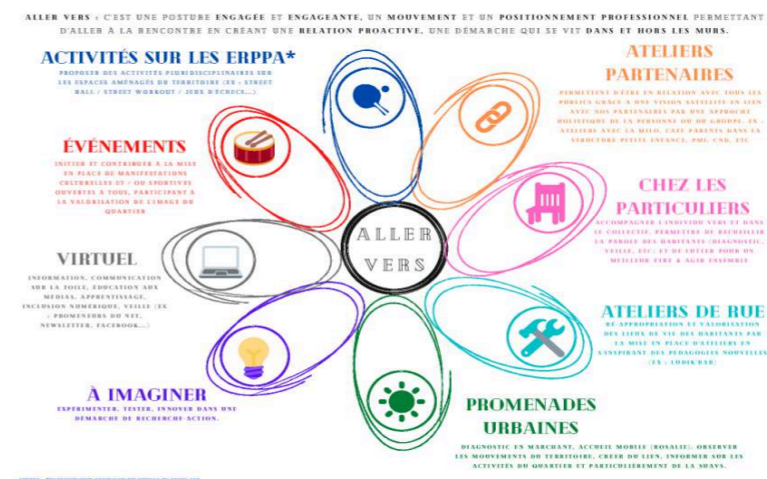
ALLER VERS : C'EST UNE POSTURE ENGAGÉE ET ENGAGEANTE, UN MOUVEMENT ET UN POSITIONNEMENT PROFESSIONNEL PERMETTANT D'ALLER À LA RENCONTRE EN CRÉANT UNE RELATION PROACTIVE, UNE DÉMARCHE QUI SE VIT DANS ET HORS LES MURS.

ACTIVITÉS SUR LES ERPPA*

PROPOSER DES ACTIVITÉS PLURIDISCIPLINAIRES SUR LES ESPACES AMÉNAGÉS DU TERRITOIRE (EX : STREET BALL / STREET WORKOUT / JEUX D'ÉCHECS...)

ATELIERS PARTENAIRES

PERMETTENT D'ÊTRE EN RELATION AVEC TOUS LES PUBLICS GRÂCE À UNE VISION SATELLITE EN LIEN AVEC NOS PARTENAIRES PAR UNE APPROCHE HOLISTIQUE DE LA PERSONNE OU DU GROUPE. EX : ATELIERS AVEC LA MILO, CAFÉ PARENTS DANS LA STRUCTURE PETITE ENFANCE, PMI, CNL, ETC

ÉVÉNEMENTS

INITIER ET CONTRIBUER À LA MISE EN PLACE DE MANIFESTATIONS CULTURELLES ET / OU SPORTIVES OUVERTES À TOUS, PARTICIPANT À LA VALORISATION DE L'IMAGE DU QUARTIER

CHEZ LES PARTICULIERS

ACCOMPAGNER L'INDIVIDU VERS ET DANS LE COLLECTIF, PERMETTRE DE RECUEILLIR LA PAROLE DES HABITANTS (DIAGNOSTIC, VEILLE, ETC) ET DE LUTTER POUR UN MEILLEUR VIVRE & AGIR ENSEMBLE

ALLER VERS

VIRTUEL

INFORMATION, COMMUNICATION SUR LA TOILE, ÉDUCATION AUX MÉDIAS, APPRENTISSAGE, INCLUSION NUMÉRIQUE, VEILLE (EX : PROMENEURS DU NET, NEWSLETTER, FACEBOOK...)

ATELIERS DE RUE

RE-APPROPRIATION ET VALORISATION DES LIEUX DE VIE DES HABITANTS PAR LA MISE EN PLACE D'ATELIERS EN S'INSPIRANT DES PÉDAGOGIES NOUVELLES (EX : CODICRAB)

À IMAGINER

EXPÉRIMENTER, TESTER, INNOVER DANS UNE DÉMARCHE DE RECHERCHE ACTION.

PROMENADES URBAINES

DIAGNOSTIC EN MARCHANT, ACCUEIL MOBILE (ROSALIE), OBSERVER LES MOUVEMENTS DU TERRITOIRE, CRÉER DU LIEN, INFORMER SUR LES ACTIVITÉS DU QUARTIER ET PARTICULIÈREMENT DE LA SHAVS.

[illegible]